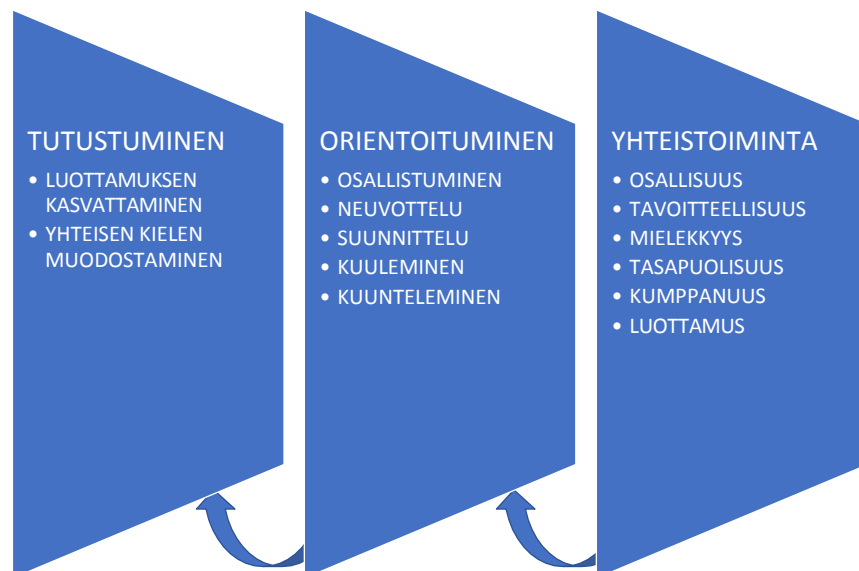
TUTUSTUMINEN
- LUOTTAMUKSEN KASVATTAMINEN
- YHTEISEN KIELEN MUODOSTAMINEN

ORIENTOITUMINEN
- OSALLISTUMINEN
- NEUVOTTELU
- SUUNNITTELU
- KUULEMINEN
- KUUNTELEMINEN

YHTEISTOIMINTA
- OSALLISUUS
- TAVOITTEELLISUUS
- MIELEKKYYS
- TASAPUOLISUUS
- KUMPPANUUS
- LUOTTAMUS